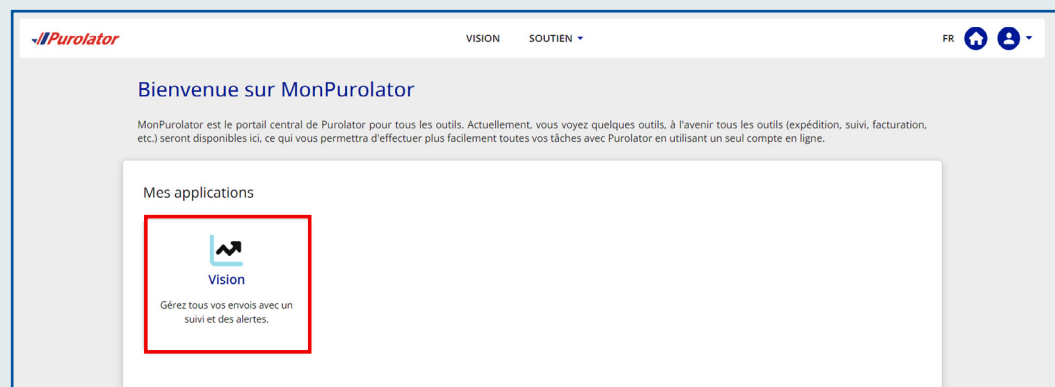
Purolator

VISION SOUTIEN

FR

Bienvenue sur MonPurolator

MonPurolator est le portail central de Purolator pour tous les outils. Actuellement, vous voyez quelques outils, à l'avenir tous les outils (expédition, suivi, facturation, etc.) seront disponibles ici, ce qui vous permettra d'effectuer plus facilement toutes vos tâches avec Purolator en utilisant un seul compte en ligne.

Mes applications

Vision

Gérez tous vos envois avec un suivi et des alertes.